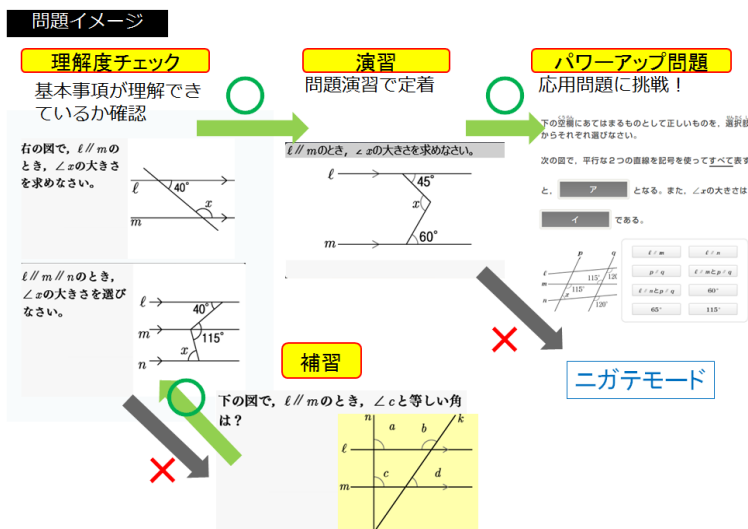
問題イメージ

理解度チェック
基本事項が理解できているか確認

演習
問題演習で定着

パワーアップ問題
応用問題に挑戦！

右の図で，$\ell /\!/ m$のとき，$\angle x$の大きさを求めなさい。

$\ell$
40°
$x$
$m$

$\ell /\!/ m$のとき，$\angle x$の大きさを求めなさい。

$\ell$
45°
$x$
$m$
60°

下の空欄にあてはまるものとして正しいものを、選択肢からそれぞれ選びなさい。

次の図で、平行な２つの直線を記号を使ってすべて表すと、 ア となる。また、$\angle x$の大きさは イ である。

$\ell$
$m$
$n$
$p$
$q$
115°
120°
115°
$x$
120°

| $\ell /\!/ m$ | $\ell /\!/ n$ |
|---|---|
| $p /\!/ q$ | $\ell /\!/ m$と$p /\!/ q$ |
| $\ell /\!/ n$と$p /\!/ q$ | 60° |
| 65° | 115° |

$\ell /\!/ m /\!/ n$のとき，$\angle x$の大きさを選びなさい。

$\ell$
40°
$m$
115°
$x$
$n$

ニガテモード

補習

下の図で，$\ell /\!/ m$のとき，$\angle c$と等しい角は？

$n$
$k$
$a$
$b$
$\ell$
$c$
$d$
$m$